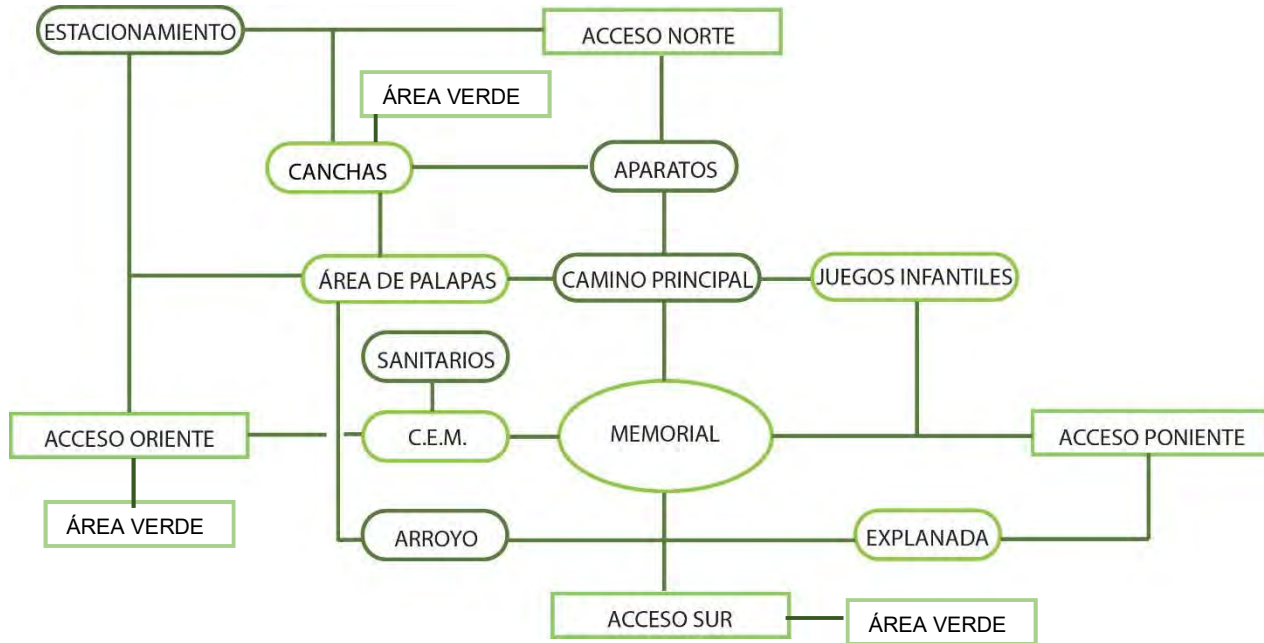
ESTACIONAMIENTO

ACCESO NORTE

ÁREA VERDE

CANCHAS

APARATOS

ÁREA DE PALAPAS

CAMINO PRINCIPAL

JUEGOS INFANTILES

SANITARIOS

ACCESO ORIENTE

C.E.M.

MEMORIAL

ACCESO PONIENTE

ÁREA VERDE

ARROYO

EXPLANADA

ACCESO SUR

ÁREA VERDE